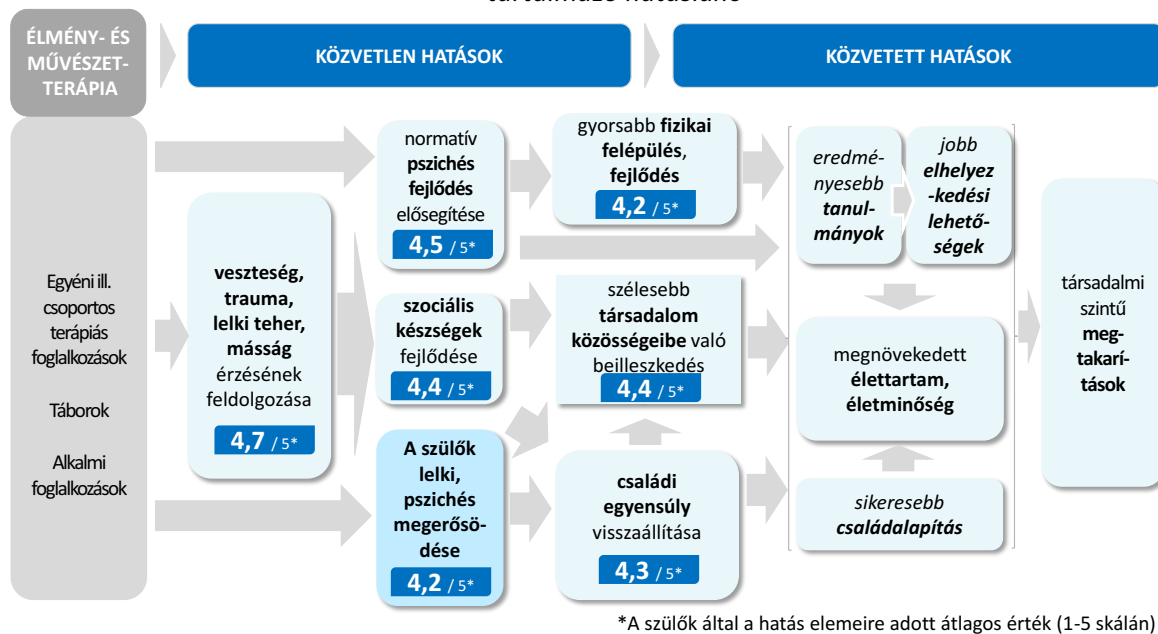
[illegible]

ÉLMÉNY- ÉS MŰVÉSZETTERÁPIA

KÖZVETLEN HATÁSOK

KÖZVETETT HATÁSOK

Egyéni ill. csoportos terápiás foglalkozások

Táborok

Alkalmi foglalkozások

veszteség, trauma, lelki teher, másság érzésének feldolgozása

4,7 / 5*

normatív pszichés fejlődés elősegítése

4,5 / 5*

szociális készségek fejlődése

4,4 / 5*

A szülők lelki, pszichés megerősödése

4,2 / 5*

gyorsabb fizikai felépülés, fejlődés

4,2 / 5*

szélesebb társadalom közösségeibe való beilleszkedés

4,4 / 5*

családi egyensúly visszaállítása

4,3 / 5*

eredményesebb tanulmányok

jobb elhelyezkedési lehetőségek

megnövekedett élettartam, életminőség

sikeresebb családalapítás

társadalmi szintű megtakarítások

*A szülők által a hatás elemeire adott átlagos érték (1-5 skálán)